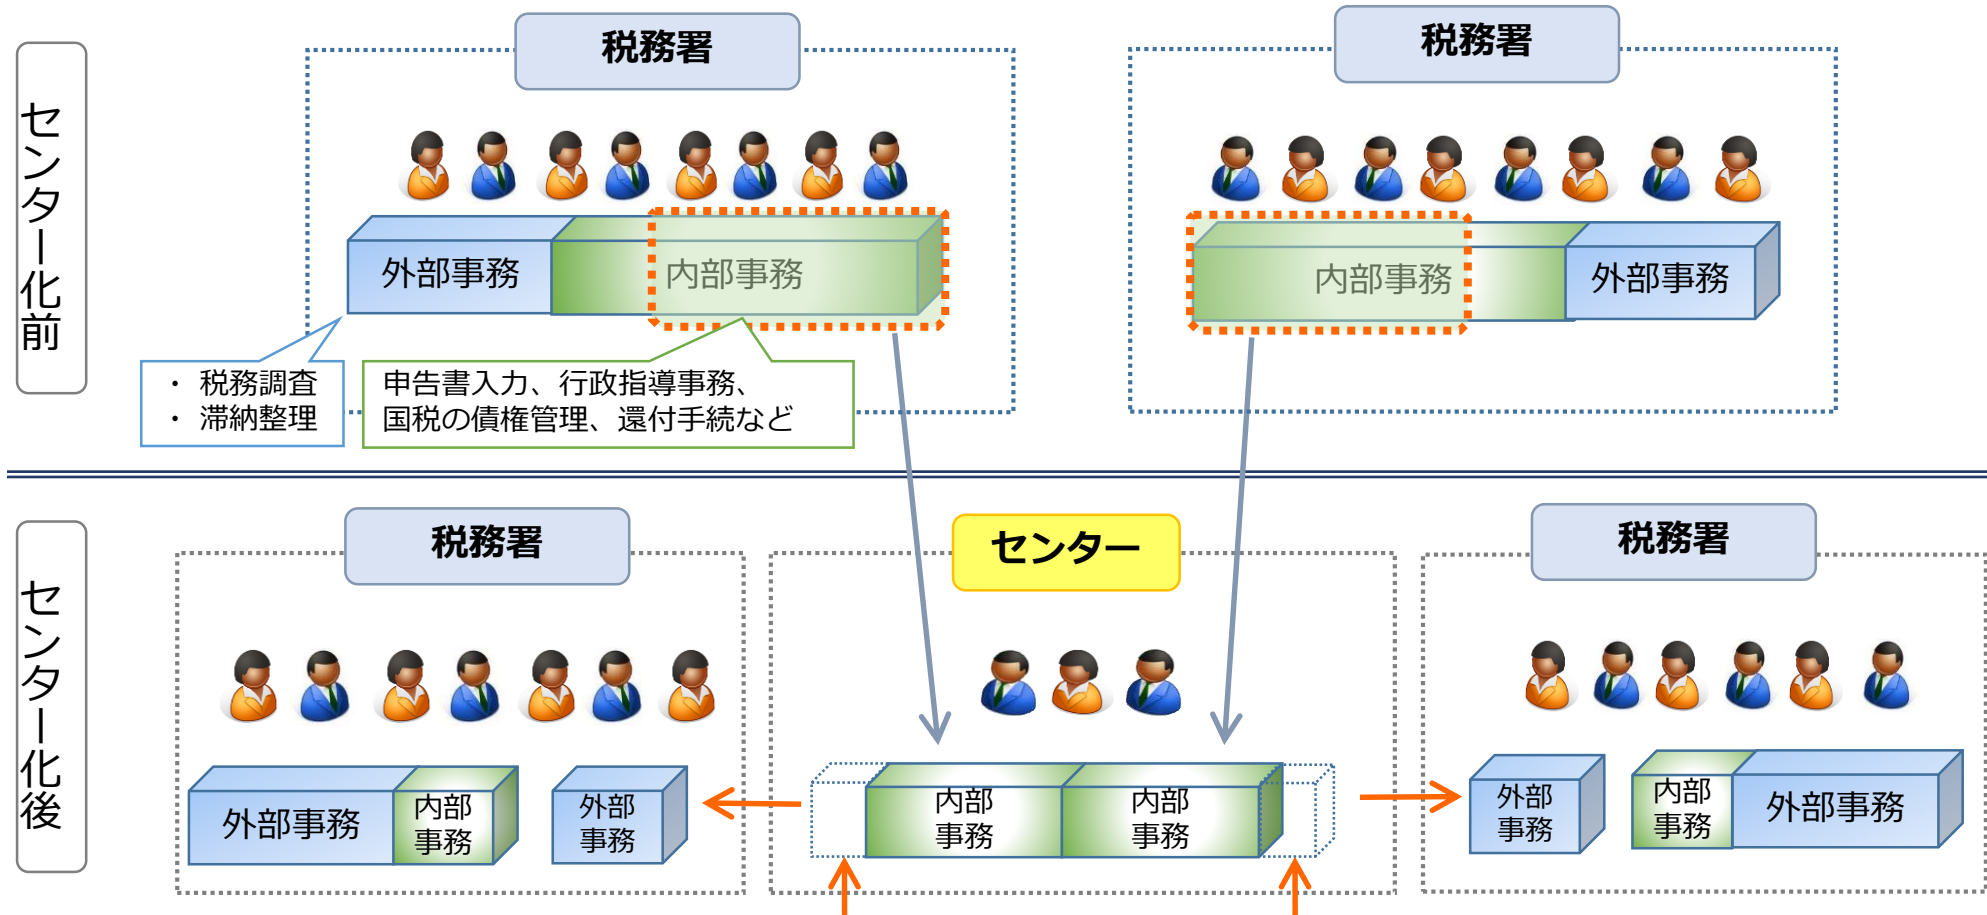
センター化前

税務署

外部事務

内部事務

・ 税務調査
・ 滞納整理

申告書入力、行政指導事務、国税の債権管理、還付手続など

税務署

内部事務

外部事務

センター化後

税務署

外部事務

内部事務

外部事務

センター

内部事務

内部事務

税務署

外部事務

内部事務

外部事務